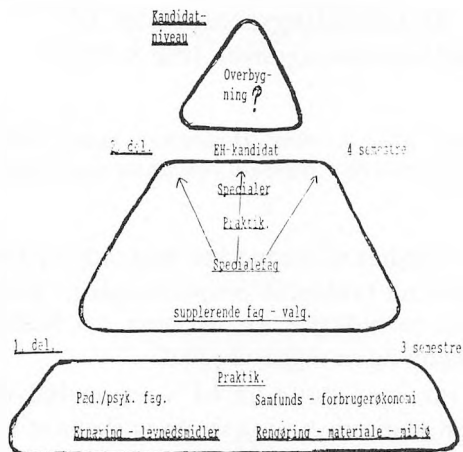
Kandidat-niveau

Overbygning ?

2. del.

EH-kandidat

4 semestre

Specialer

Praktik.

Specialefag

supplerende fag - valg.

1. del.

3 semestre

Praktik.

Pæd./psyk. fag.

Samfunds - forbrugerøkonomi

Ernæring - levnedsmidler

Rengøring - materiale - miljø